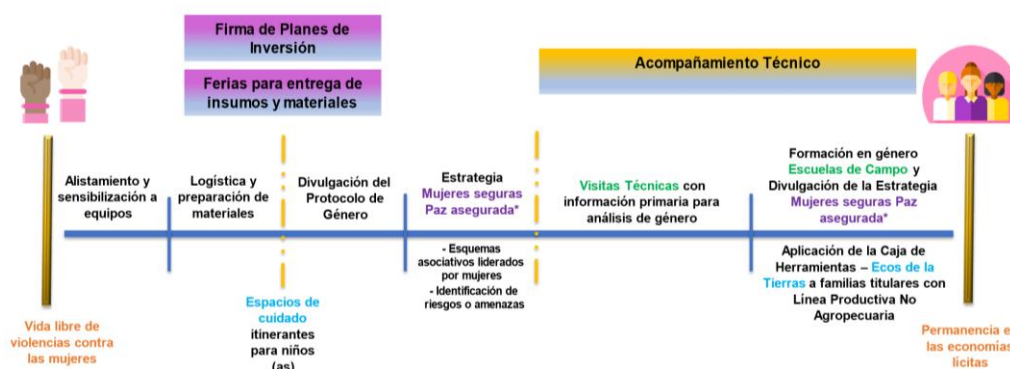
Firma de Planes de Inversión

Ferias para entrega de insumos y materiales

Acompañamiento Técnico

Alistamiento y sensibilización a equipos

Logística y preparación de materiales

Divulgación del Protocolo de Género

Estrategia Mujeres seguras Paz asegurada*

Visitas Técnicas con información primaria para análisis de género

Formación en género Escuelas de Campo y Divulgación de la Estrategia Mujeres seguras Paz asegurada*

- Esquemas asociativos liderados por mujeres
- Identificación de riesgos o amenazas

Aplicación de la Caja de Herramientas – Ecos de la Tierras a familias titulares con Línea Productiva No Agropecuaria

Espacios de cuidado itinerantes para niños (as)

Vida libre de violencias contra las mujeres

Permanencia e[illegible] las economía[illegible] lícitas